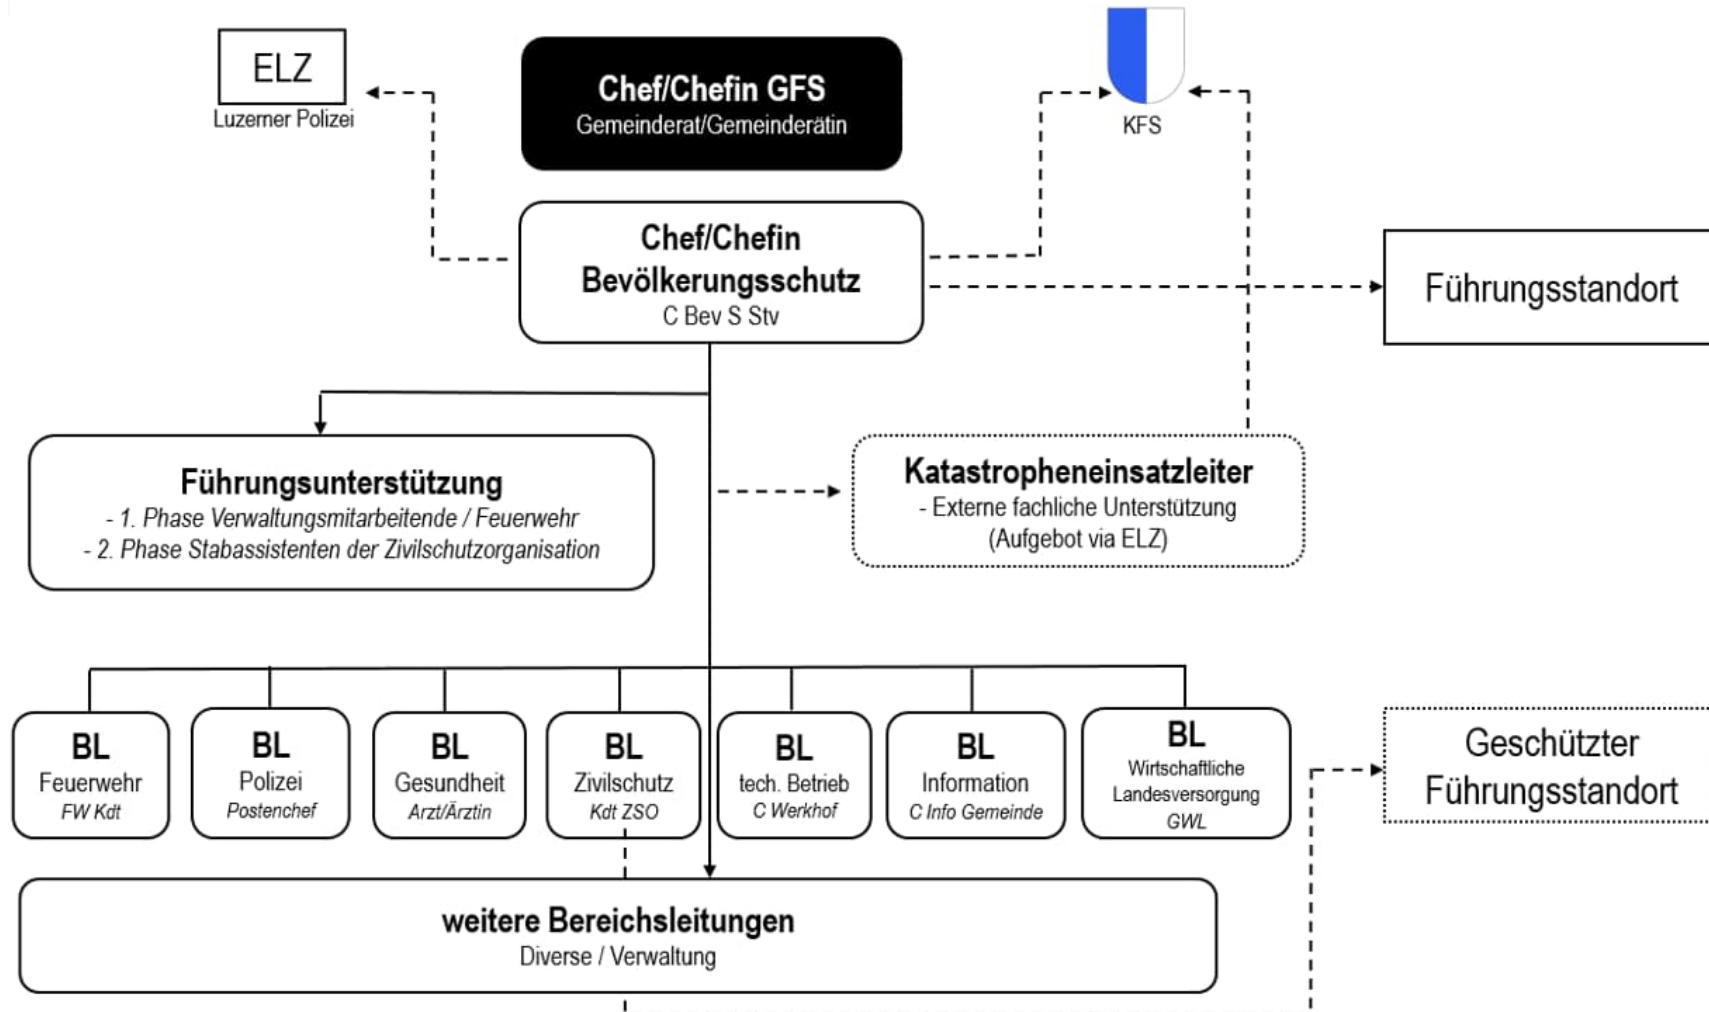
ELZ
Luzerner Polizei

Chef/Chefin GFS
Gemeinderat/Gemeinderätin

KFS

Chef/Chefin
Bevölkerungsschutz
C Bev S Stv

Führungsstandort

Führungsunterstützung
- 1. Phase Verwaltungsmitarbeitende / Feuerwehr
- 2. Phase Stabassistenten der Zivilschutzorganisation

Katastropheneinsatzleiter
- Externe fachliche Unterstützung
(Aufgebot via ELZ)

BL
Feuerwehr
FW Kdt

BL
Polizei
Postenchef

BL
Gesundheit
Arzt/Ärztin

BL
Zivilschutz
Kdt ZSO

BL
tech. Betrieb
C Werkhof

BL
Information
C Info Gemeinde

BL
Wirtschaftliche
Landesversorgung
GWL

Geschützter
Führungsstandort

weitere Bereichsleitungen
Diverse / Verwaltung